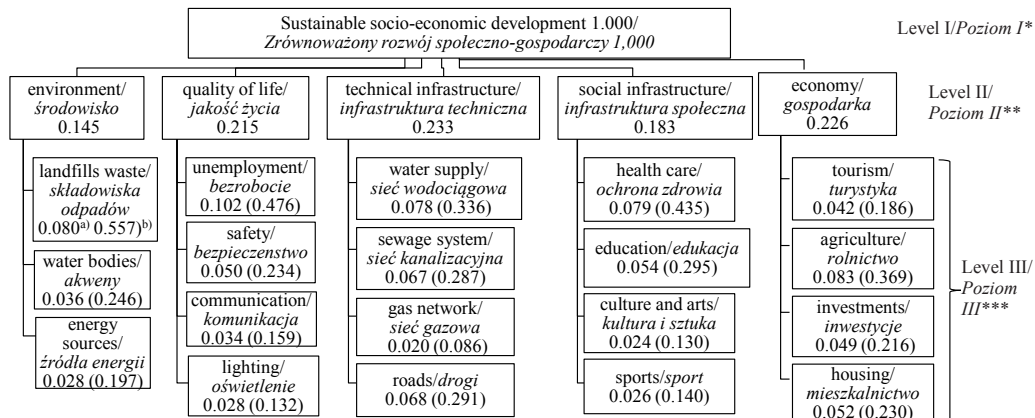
Sustainable socio-economic development 1.000/
Zrównoważony rozwój społeczno-gospodarczy 1,000

Level I/Poziom I*

environment/
środowisko
0.145

quality of life/
jakość życia
0.215

technical infrastructure/
infrastruktura techniczna
0.233

social infrastructure/
infrastruktura społeczna
0.183

economy/
gospodarka
0.226

Level II/
Poziom II**

landfills waste/
składowiska odpadów
$0.080^{a)}$ $0.557)^{b)}$

water bodies/
akweny
0.036 (0.246)

energy sources/
źródła energii
0.028 (0.197)

unemployment/
bezrobocie
0.102 (0.476)

safety/
bezpieczenstwo
0.050 (0.234)

communication/
komunikacja
0.034 (0.159)

lighting/
oświetlenie
0.028 (0.132)

water supply/
sieć wodociągowa
0.078 (0.336)

sewage system/
sieć kanalizacyjna
0.067 (0.287)

gas network/
sieć gazowa
0.020 (0.086)

roads/drogi
0.068 (0.291)

health care/
ochrona zdrowia
0.079 (0.435)

education/edukacja
0.054 (0.295)

culture and arts/
kultura i sztuka
0.024 (0.130)

sports/sport
0.026 (0.140)

tourism/
turystyka
0.042 (0.186)

agriculture/
rolnictwo
0.083 (0.369)

investments/
inwestycje
0.049 (0.216)

housing/
mieszkalnictwo
0.052 (0.230)

Level III/
Poziom III***